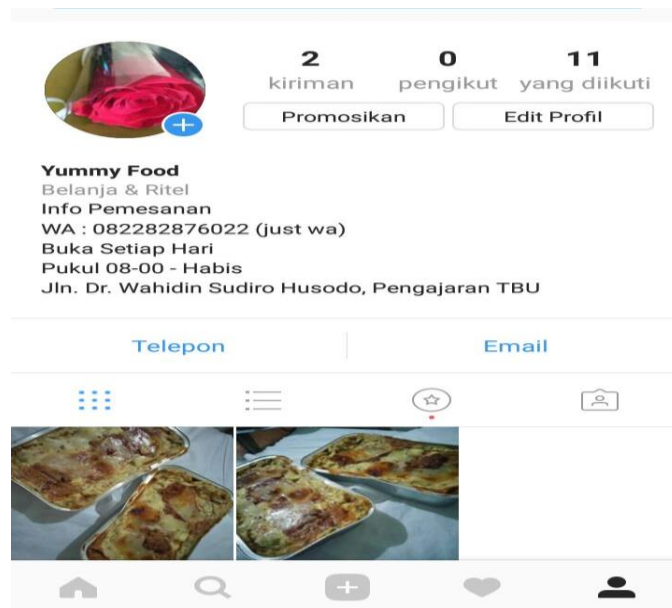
2
kiriman

0
pengikut

11
yang diikuti

Promosikan

Edit Profil

Yummy Food
Belanja & Ritel
Info Pemesanan
WA : 082282876022 (just wa)
Buka Setiap Hari
Pukul 08-00 - Habis
Jln. Dr. Wahidin Sudiro Husodo, Pengajaran TBU

Telepon

Email